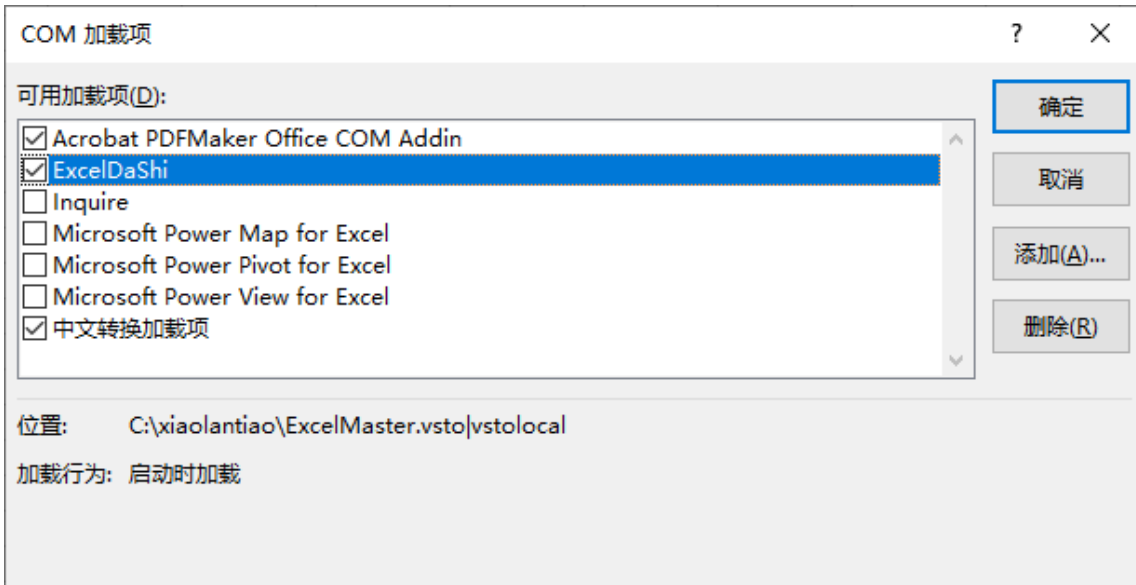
COM 加载项

?

X

可用加载项(D):

Acrobat PDFMaker Office COM Addin
ExcelDaShi
Inquire
Microsoft Power Map for Excel
Microsoft Power Pivot for Excel
Microsoft Power View for Excel
中文转换加载项

确定

取消

添加(A)...

删除(R)

位置: C:\xiaolantiao\ExcelMaster.vsto|vstolocal

加载行为: 启动时加载